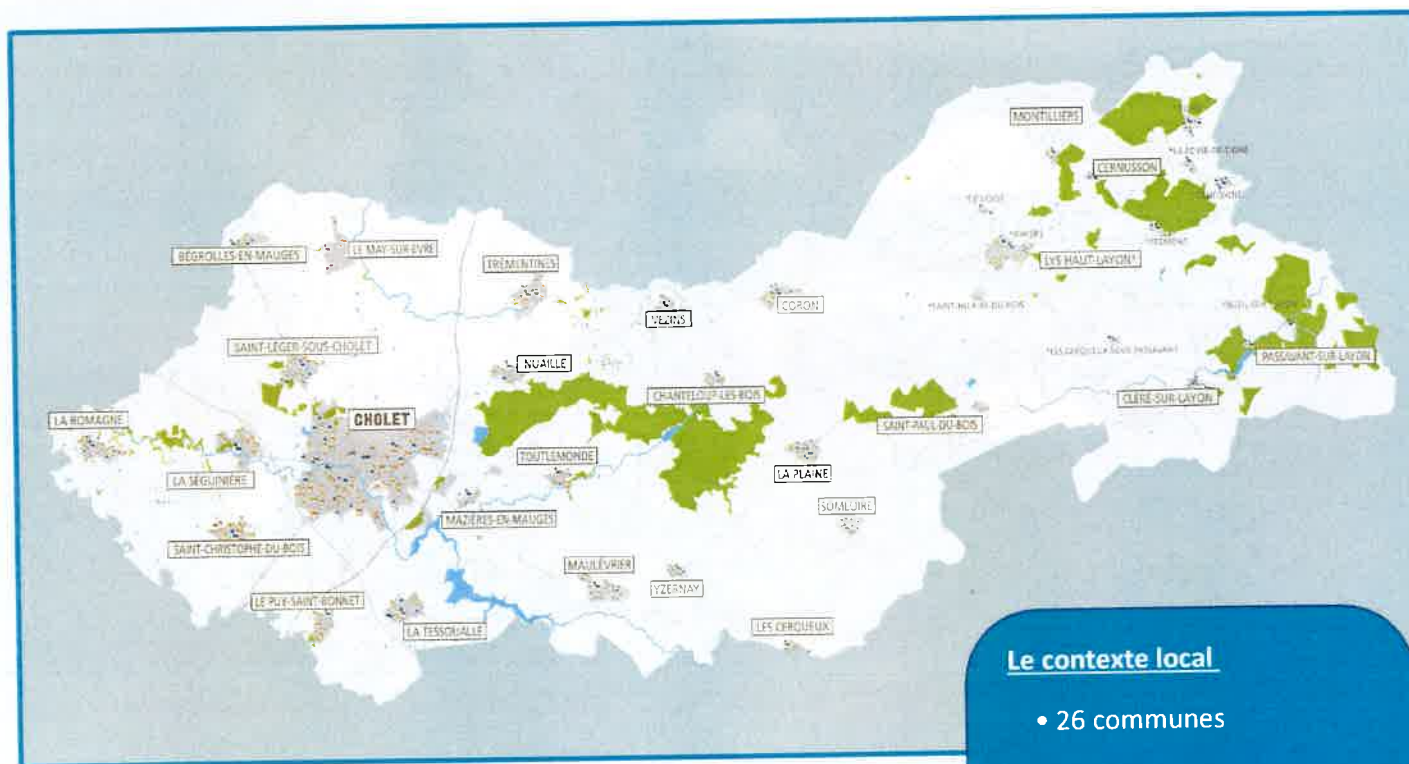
MONTILLIERS
CERNUSSON
BÉGROLLES-EN-MAUGES
LE MAY-SUR-EVRE
TRÉMENTINES
LYS-HAUT-LAYON
VEZINS
CORON
SAINT-LÉGER-SOUS-CHOLET
NUAILLÉ
PASSAVANT-SUR-LAYON
CHANTELOUP-LES-BOIS
CLÉRÉ-SUR-LAYON
LA ROMAGNE
CHOLET
SAINT-PAUL-DU-BOIS
TOUTLEMONDE
LA PLAINE
LA SÉGUINIÈRE
SOMLOIRE
MAZIÈRES-EN-MAUGES
SAINT-CHRISTOPHE-DU-BOIS
MAULÉVRIER
YZERNAY
LE PUY-SAINT-BONNET
LA TESSOUALLE
LES CERQUEUX

Le contexte local
• 26 communes